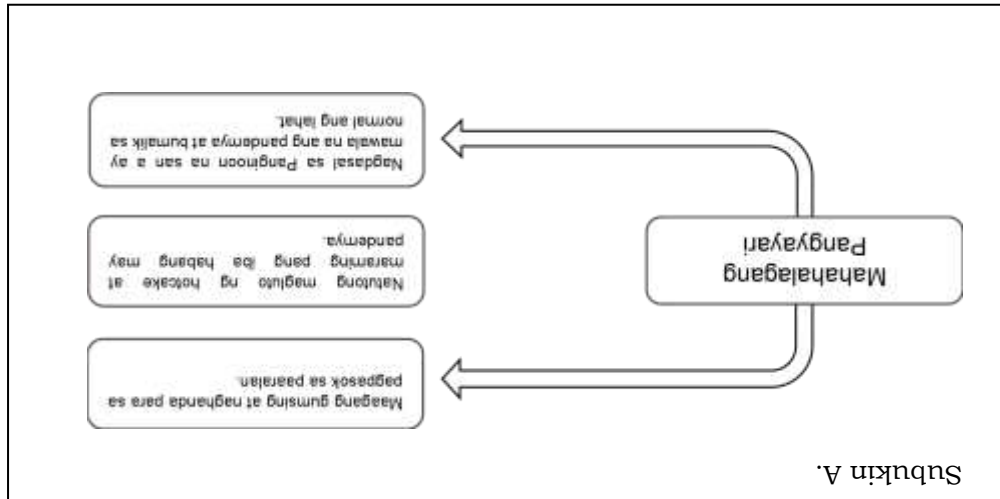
Subukin A.

Mahahalagang Pangyayari

Maagang gumising at naghanda para sa pagpasok sa paaralan.

Natutong magluto ng hotcake at marami pang iba habang may pandemya.

Nagdasal sa Panginoon na sana a ay mawala na ang pandemya at bumalik sa normal ang lahat.